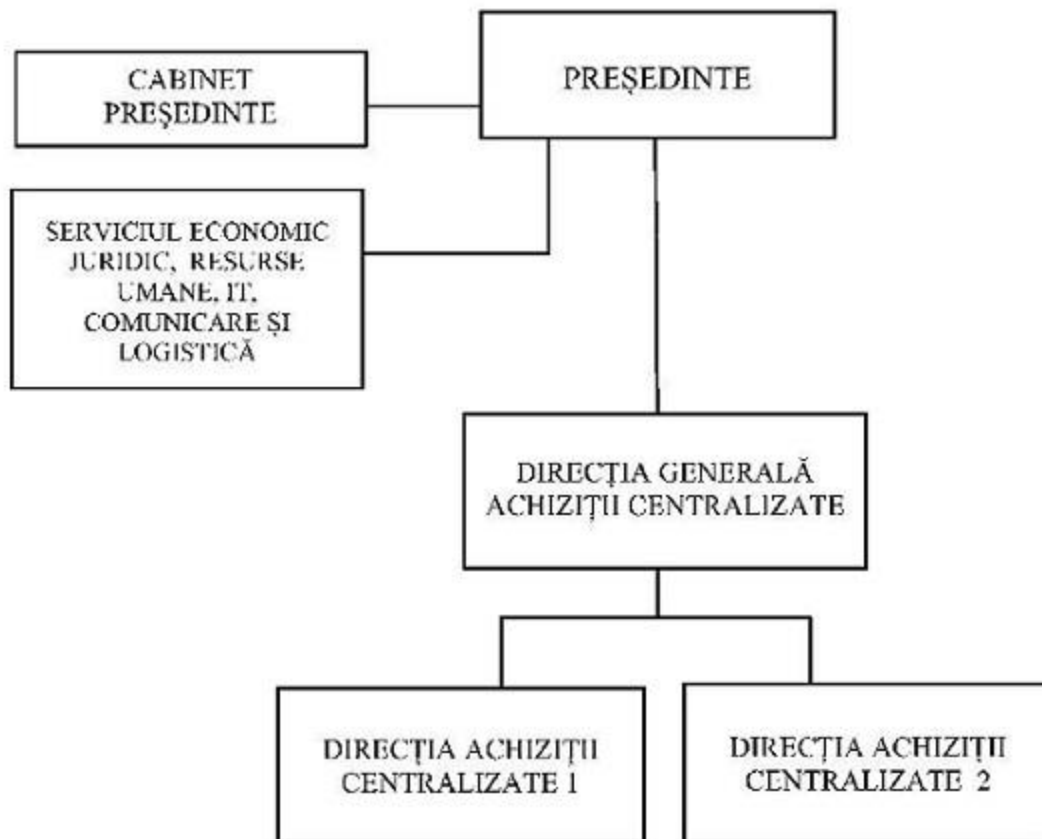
PREȘEDINTE

CABINET PREȘEDINTE

SERVICIUL ECONOMIC JURIDIC, RESURSE UMANE, IT, COMUNICARE ȘI LOGISTICĂ

DIRECȚIA GENERALĂ ACHIZIȚII CENTRALIZATE

DIRECȚIA ACHIZIȚII CENTRALIZATE 1

DIRECȚIA ACHIZIȚII CENTRALIZATE 2